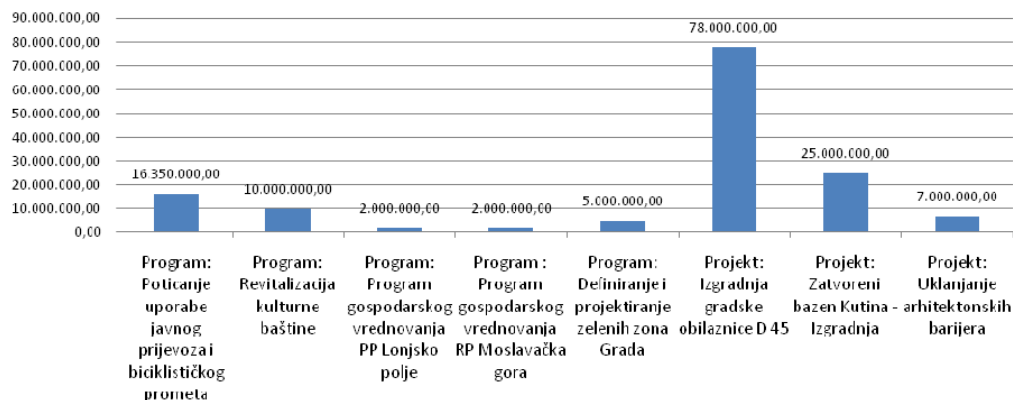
90.000.000,00
80.000.000,00
70.000.000,00
60.000.000,00
50.000.000,00
40.000.000,00
30.000.000,00
20.000.000,00
10.000.000,00
0,00

16 350.000,00
10.000.000,00
2.000.000,00
2.000.000,00
5.000.000,00
78.000.000,00
25.000.000,00
7.000.000,00

Program: Poticanje uporabe javnog prijevoza i biciklističkog prometa

Program: Revitalizacija kulturne baštine

Program: Program gospodarskog vrednovanja PP Lonjsko polje

Program : Program gospodarskog vrednovanja RP Moslavačka gora

Program: Definiranje i projektiranje zelenih zona Grada

Projekt: Izgradnja gradske obilaznice D 45

Projekt: Zatvoreni bazen Kutina - Izgradnja

Projekt: Uklanjanje arhitektonskih barijera